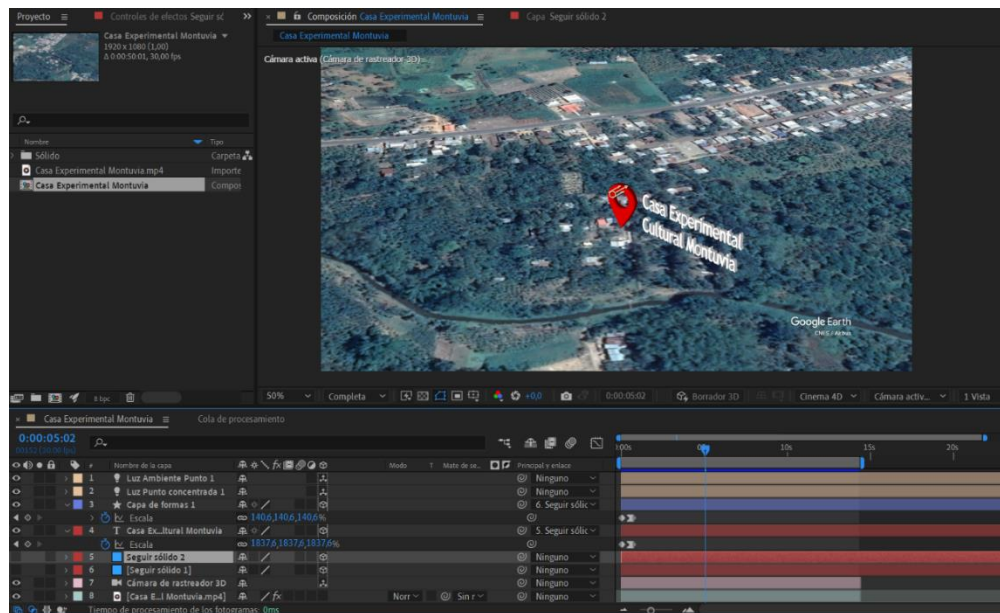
Proyecto ≡ Controles de efectos Seguir só >> × Composición Casa Experimental Montuvia ≡ Capa Seguir sólido 2

Casa Experimental Montuvia

Casa Experimental Montuvia ▾
1920 x 1080 (1,00)
Δ 0:00:50:01, 30,00 fps

Cámara activa (Cámara de rastreador 3D)

Nombre | Tipo
Sólido | Carpeta
Casa Experimental Montuvia.mp4 | Importe
Casa Experimental Montuvia | Compos

Casa Experimental Cultural Montuvia

Google Earth

8 bpc

50% Completa +0,0 0:00:05:02 Borrador 3D Cinema 4D Cámara activ... 1 Vista

Casa Experimental Montuvia ≡ Cola de procesamiento

0:00:05:02
00152 (30,00 fps)

Nombre de la capa | Modo | T | Mate de se... | Principal y enlace

1 Luz Ambiente Punto 1 | Ninguno
2 Luz Punto concentrada 1 | Ninguno
3 Capa de formas 1 | 6. Seguir sólic
Escala 140,6,140,6,140,6%
4 T Casa Ex...ltural Montuvia | 5. Seguir sólic
Escala 1837,6,1837,6,1837,6%
5 Seguir sólido 2 | Ninguno
6 [Seguir sólido 1] | Ninguno
7 Cámara de rastreador 3D | Ninguno
8 [Casa E...l Montuvia.mp4] | Norr | Sin r | Ninguno

0s 05s 10s 15s 20s

Tiempo de procesamiento de los fotogramas: 0ms